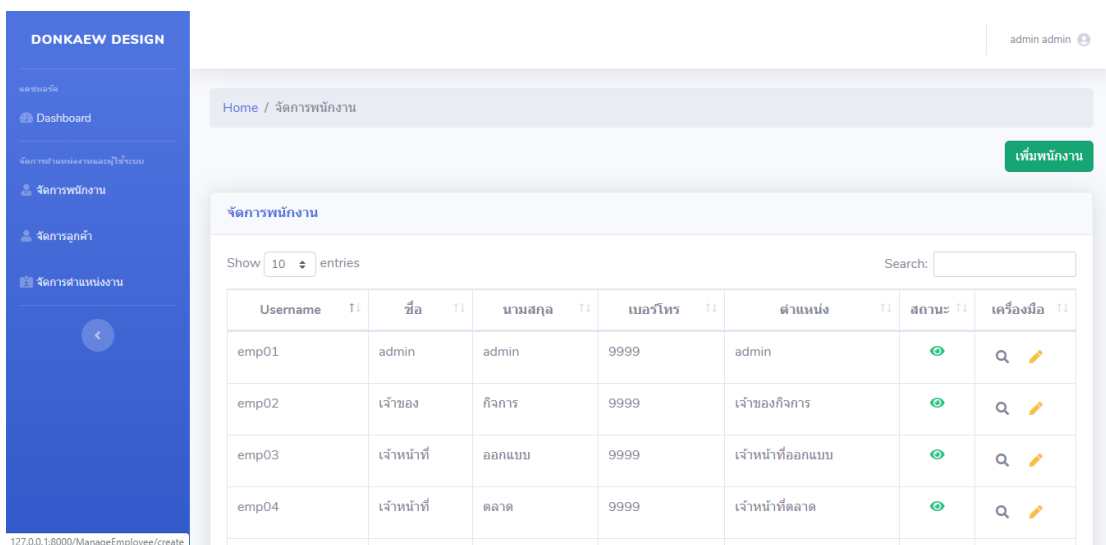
DONKAEW DESIGN

แดชบอร์ด

Dashboard

จัดการตำแหน่งงานและผู้ใช้ระบบ

จัดการพนักงาน

จัดการลูกค้า

จัดการตำแหน่งงาน

127.0.0.1:8000/ManageEmployee/create

admin admin

Home / จัดการพนักงาน

เพิ่มพนักงาน

จัดการพนักงาน

Show 10 entries

Search:

| Username | ชื่อ | นามสกุล | เบอร์โทร | ตำแหน่ง | สถานะ | เครื่องมือ |
|---|---|---|---|---|---|---|
| emp01 | admin | admin | 9999 | admin | | |
| emp02 | เจ้าของ | กิจการ | 9999 | เจ้าของกิจการ | | |
| emp03 | เจ้าหน้าที่ | ออกแบบ | 9999 | เจ้าหน้าที่ออกแบบ | | |
| emp04 | เจ้าหน้าที่ | ตลาด | 9999 | เจ้าหน้าที่ตลาด | | |